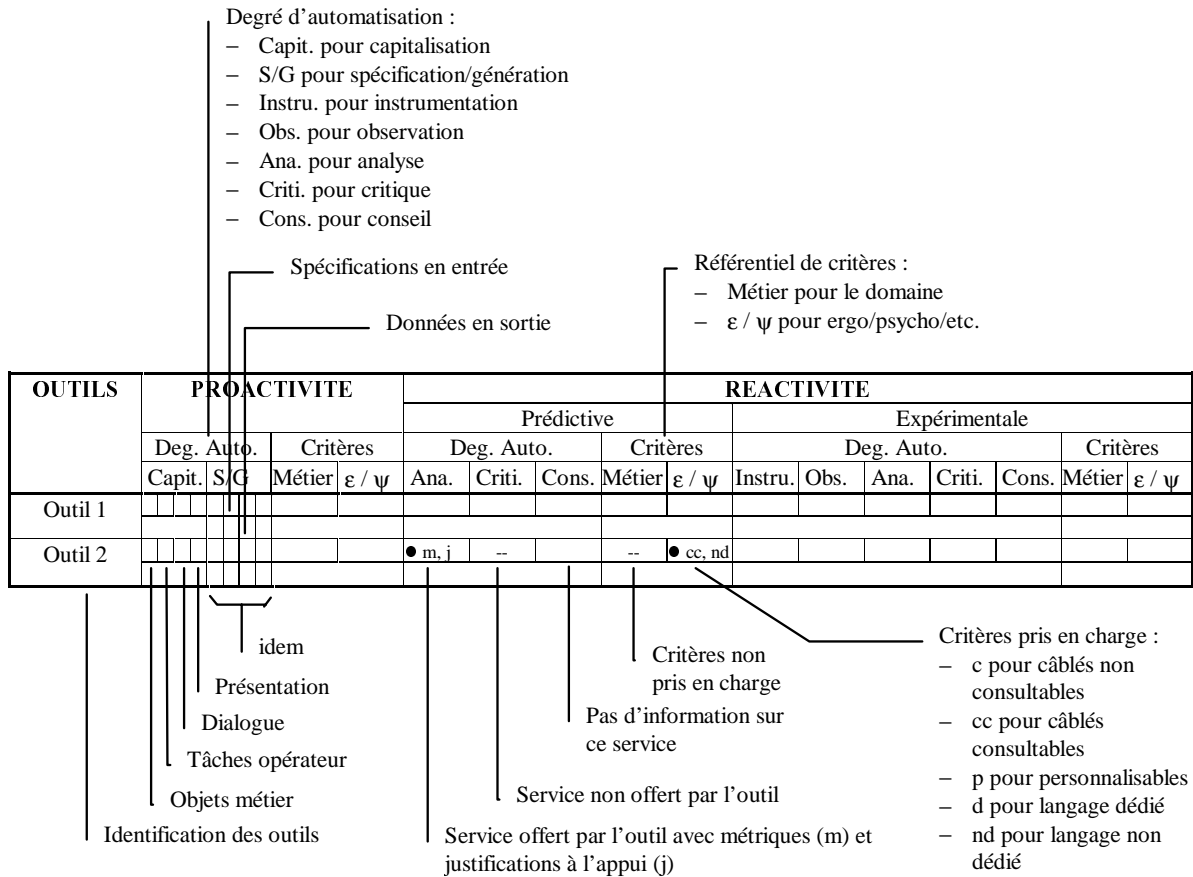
Degré d'automatisation :
– Capit. pour capitalisation
– S/G pour spécification/génération
– Instru. pour instrumentation
– Obs. pour observation
– Ana. pour analyse
– Criti. pour critique
– Cons. pour conseil

Spécifications en entrée

Données en sortie

Référentiel de critères :
– Métier pour le domaine
– $\varepsilon$ / $\psi$ pour ergo/psycho/etc.

| OUTILS | PROACTIVITE | | | | REACTIVITE | | | | | | | | | | | |
|---|---|---|---|---|---|---|---|---|---|---|---|---|---|---|---|---|
| | | | | | Prédictive | | | | | Expérimentale | | | | | | |
| | Deg. Auto. | | Critères | | Deg. Auto. | | | Critères | | Deg. Auto. | | | | | Critères | |
| | Capit. | S/G | Métier | $\varepsilon$ / $\psi$ | Ana. | Criti. | Cons. | Métier | $\varepsilon$ / $\psi$ | Instru. | Obs. | Ana. | Criti. | Cons. | Métier | $\varepsilon$ / $\psi$ |
| Outil 1 | | | | | | | | | | | | | | | | |
| Outil 2 | | | | | ● m, j | -- | | -- | ● cc, nd | | | | | | | |

idem

Présentation

Dialogue

Tâches opérateur

Objets métier

Identification des outils

Critères non pris en charge

Pas d'information sur ce service

Service non offert par l'outil

Service offert par l'outil avec métriques (m) et justifications à l'appui (j)

Critères pris en charge :
– c pour câblés non consultables
– cc pour câblés consultables
– p pour personnalisables
– d pour langage dédié
– nd pour langage non dédié